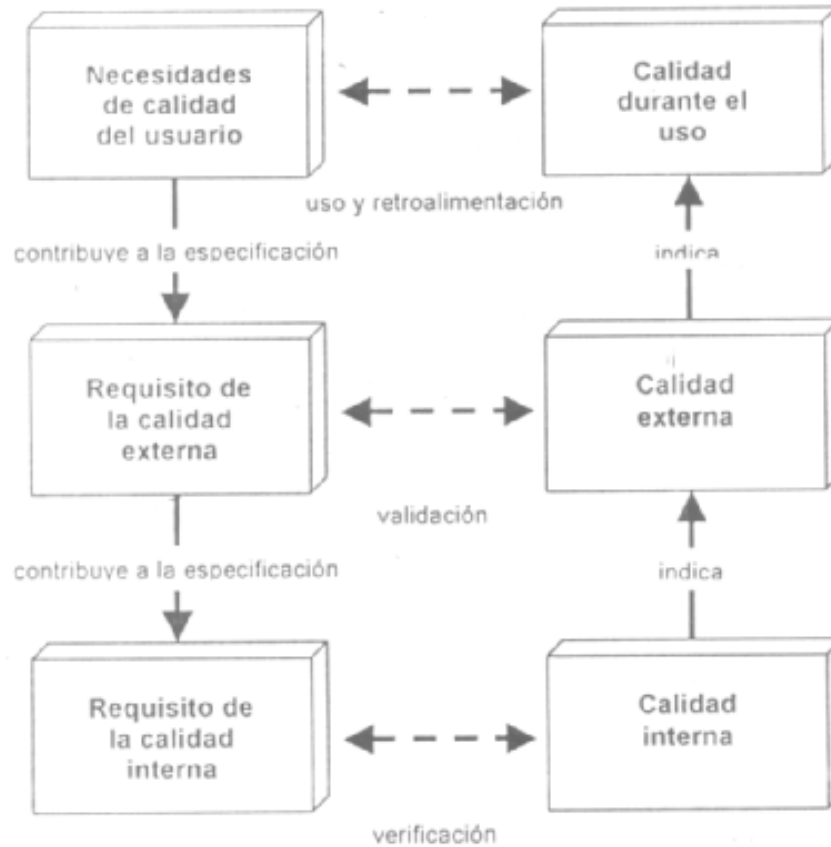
Necesidades de calidad del usuario

Calidad durante el uso

uso y retroalimentación

contribuye a la especificación

indica

Requisito de la calidad externa

Calidad externa

validación

contribuye a la especificación

indica

Requisito de la calidad interna

Calidad interna

verificación